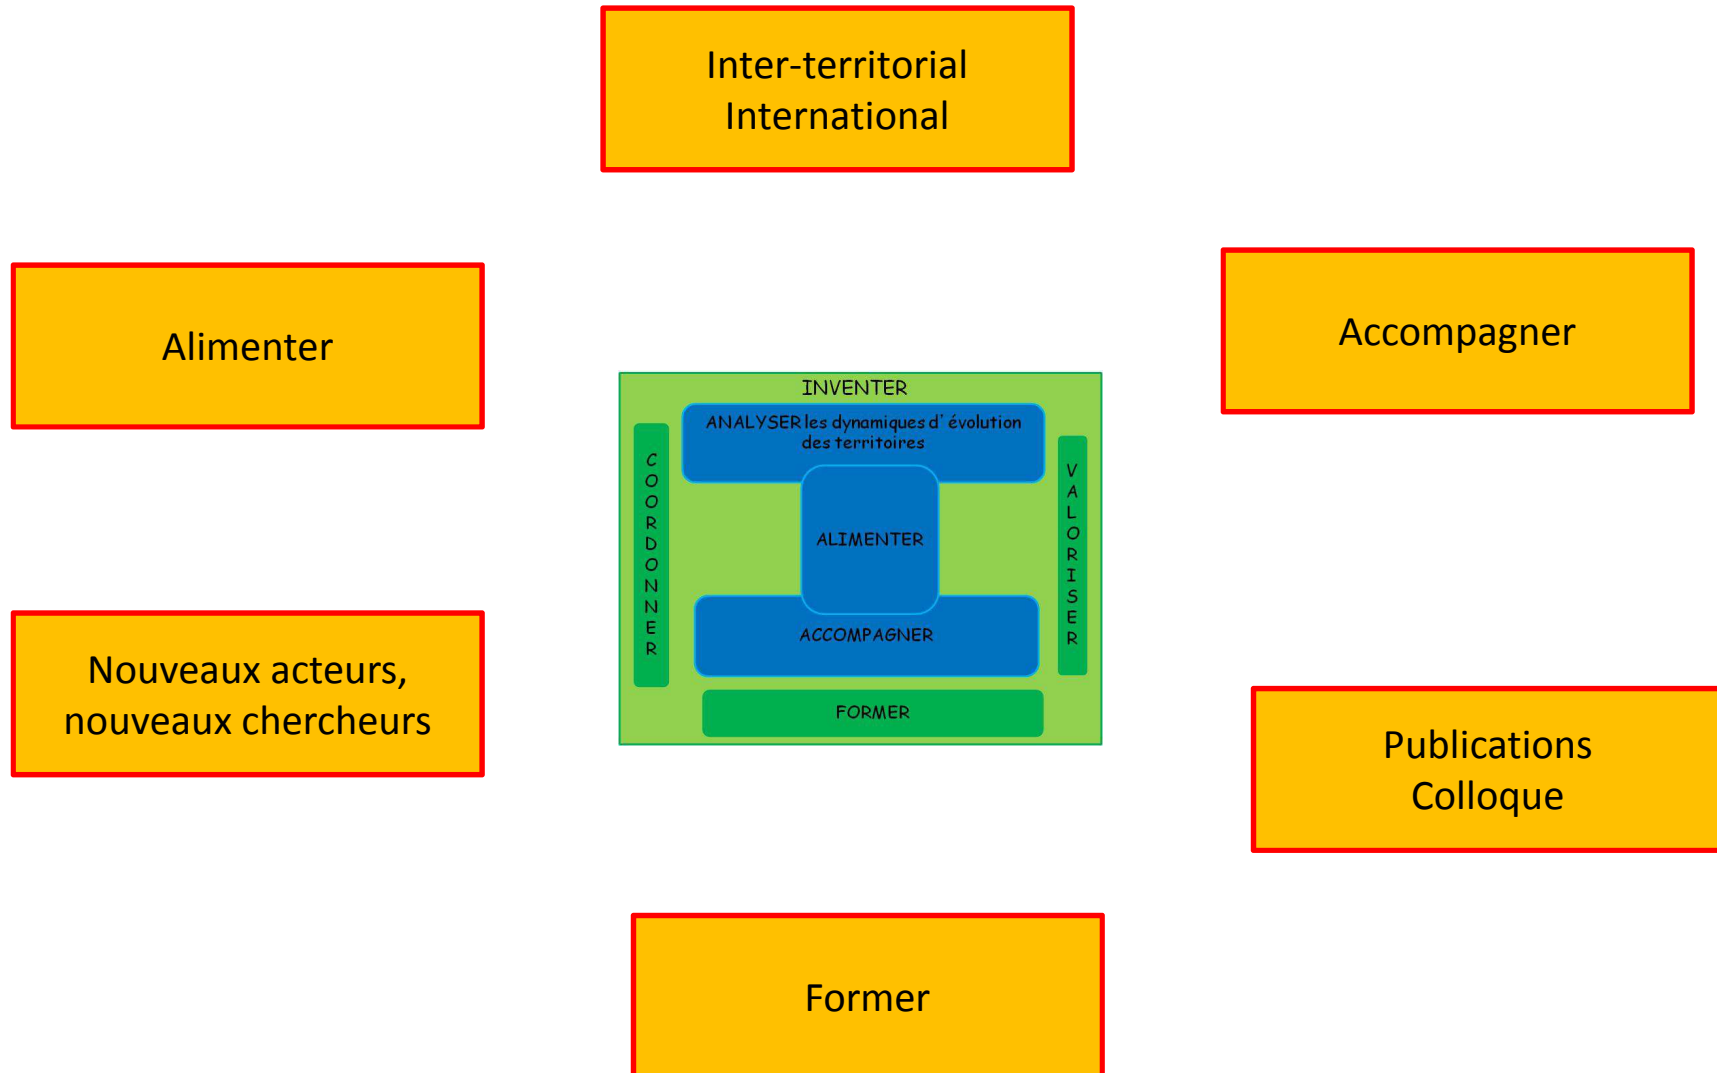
Inter-territorial
International

Alimenter

Accompagner

INVENTER

ANALYSER les dynamiques d' évolution des territoires

COORDONNER

ALIMENTER

VALORISER

ACCOMPAGNER

FORMER

Nouveaux acteurs, nouveaux chercheurs

Publications
Colloque

Former